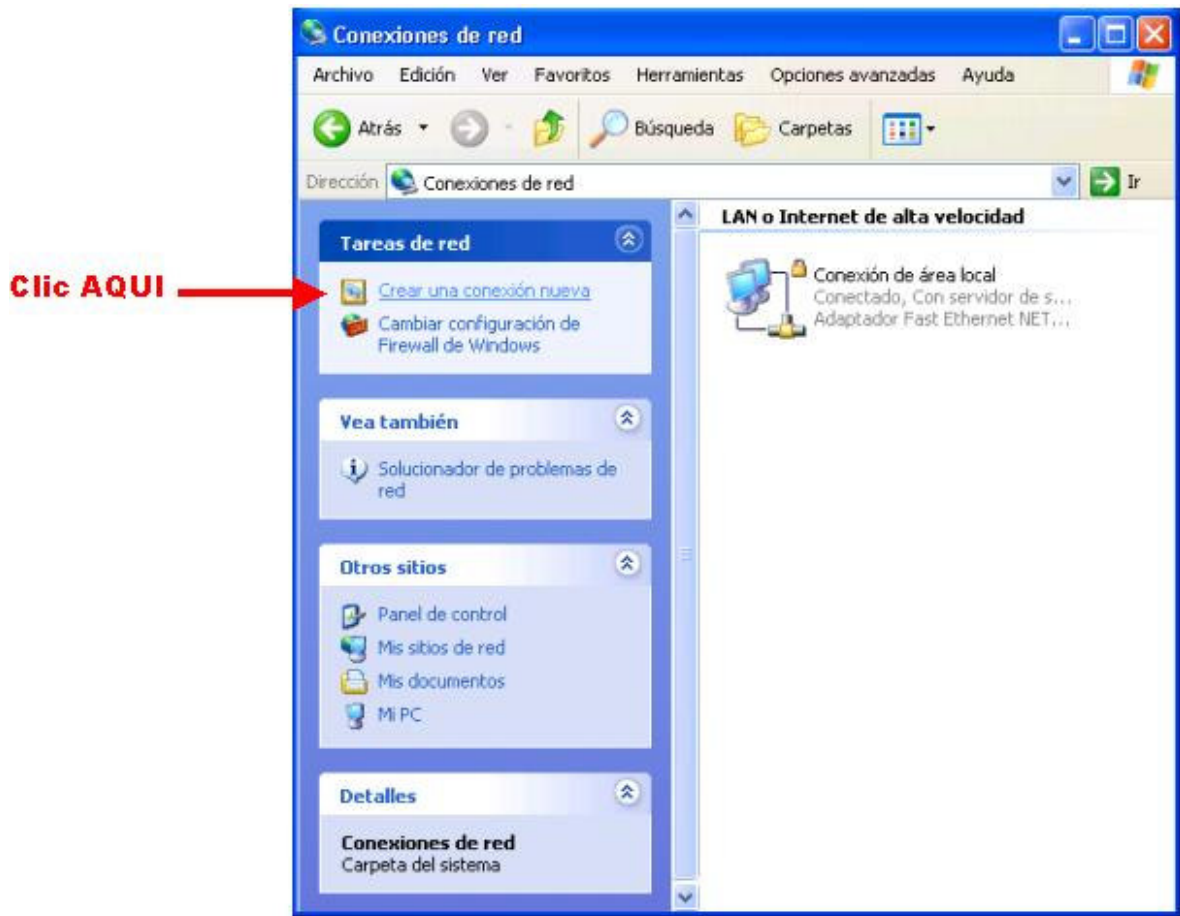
Conexiones de red

Archivo Edición Ver Favoritos Herramientas Opciones avanzadas Ayuda

Atrás Búsqueda Carpetas

Dirección Conexiones de red Ir

Clic AQUI

Tareas de red

Crear una conexión nueva

Cambiar configuración de Firewall de Windows

Vea también

Solucionador de problemas de red

Otros sitios

Panel de control

Mis sitios de red

Mis documentos

Mi PC

Detalles

Conexiones de red
Carpeta del sistema

LAN o Internet de alta velocidad

Conexión de área local
Conectado, Con servidor de s...
Adaptador Fast Ethernet NET...